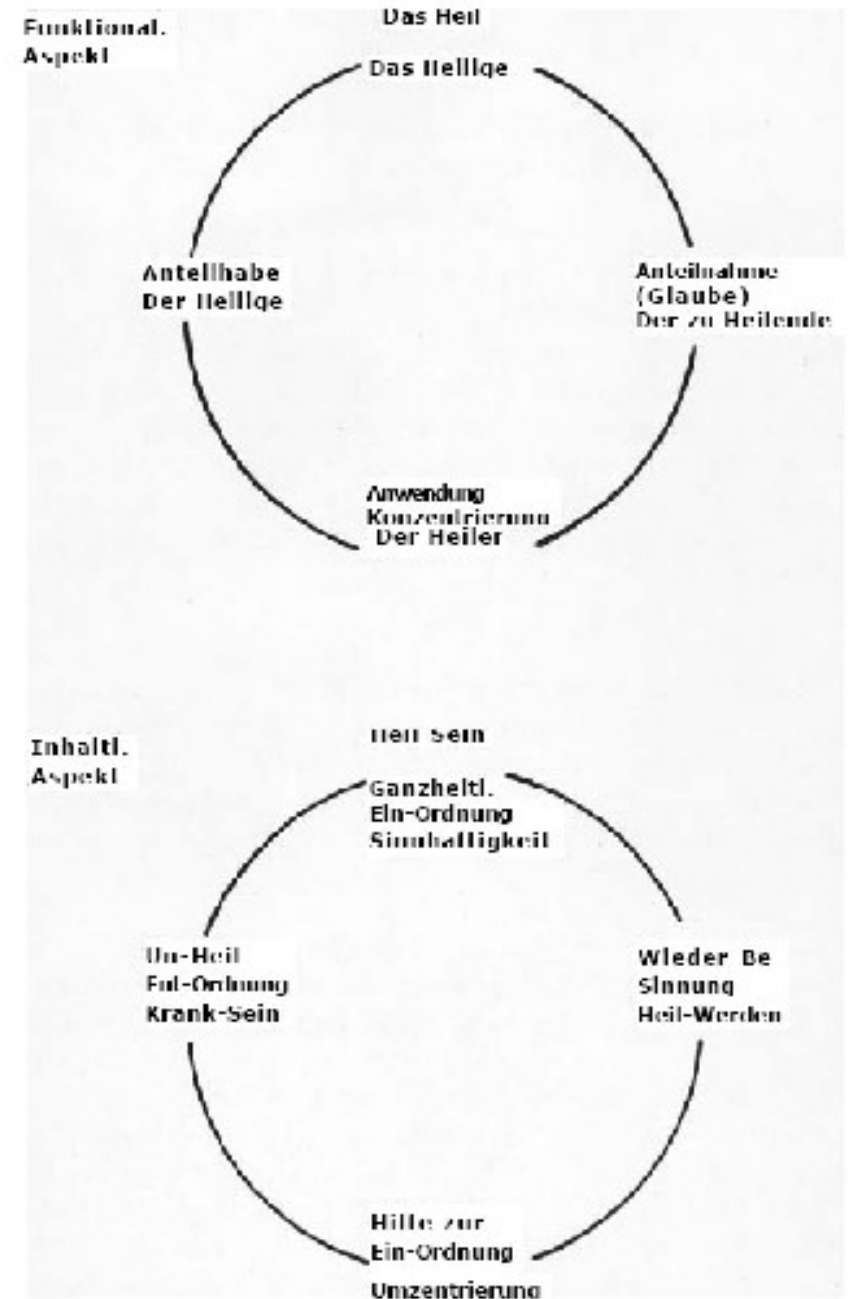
Funktional. Aspekt

Das Heil

Das Heilige

Anteilhabe
Der Heilige

Anteilnahme
(Glaube)
Der zu Heilende

Anwendung
Konzentrierung
Der Heiler

Inhaltl. Aspekt

Heil Sein

Ganzheitl.
Ein-Ordnung
Sinnhaftigkeit

Un-Heil
Ent-Ordnung
Krank-Sein

Wieder Be
Sinnung
Heil-Werden

Hilfe zur
Ein-Ordnung
Umzentrierung